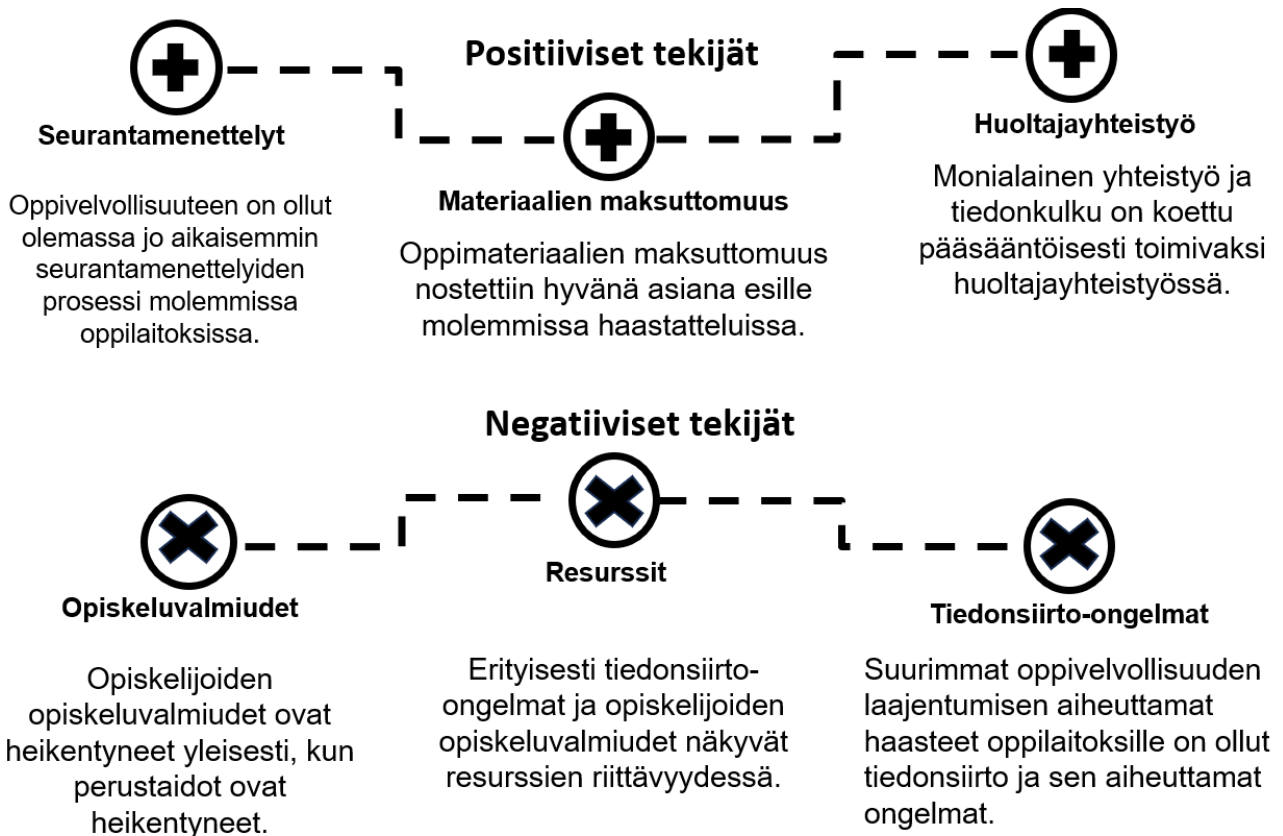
Positiiviset tekijät

Seurantamenettelyt

Oppivelvollisuuteen on ollut olemassa jo aikaisemmin seurantamenettelyiden prosessi molemmissa oppilaitoksissa.

Materiaalien maksuttomuus

Oppimateriaalien maksuttomuus nostettiin hyvänä asiana esille molemmissa haastatteluissa.

Huoltajayhteistyö

Monialainen yhteistyö ja tiedonkulku on koettu pääsääntöisesti toimivaksi huoltajayhteistyössä.

Negatiiviset tekijät

Opiskeluvalmiudet

Opiskelijoiden opiskeluvalmiudet ovat heikentyneet yleisesti, kun perustaidot ovat heikentyneet.

Resurssit

Erityisesti tiedonsiirto-ongelmat ja opiskelijoiden opiskeluvalmiudet näkyvät resurssien riittävyydessä.

Tiedonsiirto-ongelmat

Suurimmat oppivelvollisuuden laajentumisen aiheuttamat haasteet oppilaitoksille on ollut tiedonsiirto ja sen aiheuttamat ongelmat.